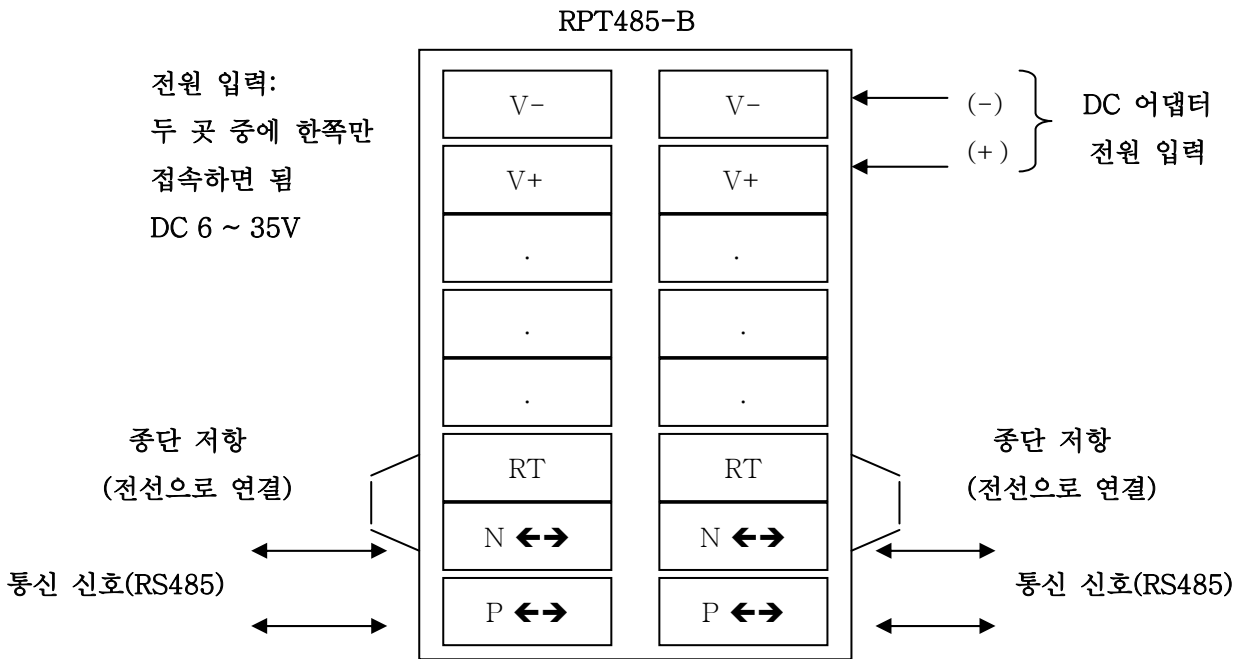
RPT485-B

전원 입력:
두 곳 중에 한쪽만
접속하면 됨
DC 6 ~ 35V

| V- | V- |
|---|---|
| V+ | V+ |
| . | . |
| . | . |
| . | . |
| RT | RT |
| N ←→ | N ←→ |
| P ←→ | P ←→ |

(-)
(+)
DC 어댑터
전원 입력

종단 저항
(전선으로 연결)

종단 저항
(전선으로 연결)

통신 신호(RS485)

통신 신호(RS485)